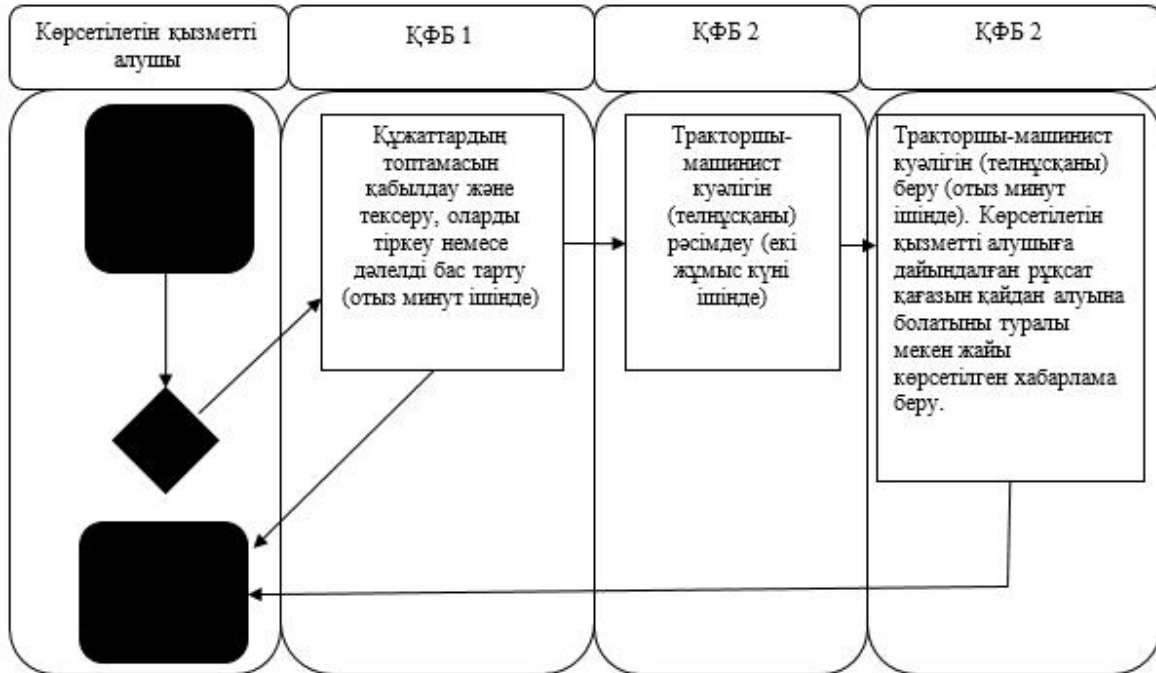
Көрсетілетін қызметті алушы

ҚФБ 1

ҚФБ 2

ҚФБ 2

Құжаттардың топтамасын қабылдау және тексеру, оларды тіркеу немесе дәлелді бас тарту (отыз минут ішінде)

Тракторшы-машинист куәлігін (телнұсқаны) рәсімдеу (екі жұмыс күні ішінде)

Тракторшы-машинист куәлігін (телнұсқаны) беру (отыз минут ішінде). Көрсетілетін қызметті алушыға дайындалған рұқсат қағазын қайдан алуына болатыны туралы мекен жайы көрсетілген хабарлама беру.